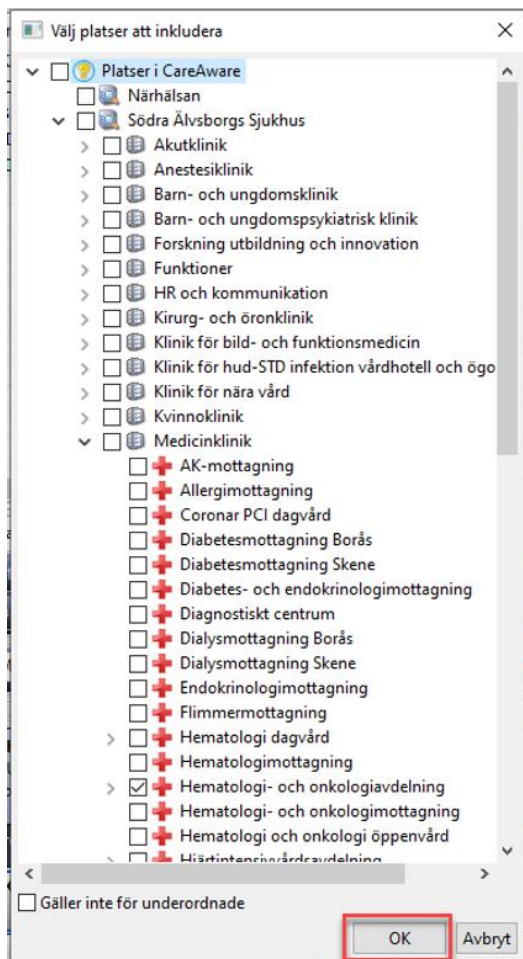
Välj platser att inkludera

Platser i CareAware
Närhälsan
Södra Älvsborgs Sjukhus
Akutklinik
Anestesiklinik
Barn- och ungdomsklinik
Barn- och ungdomspsykiatrisk klinik
Forskning utbildning och innovation
Funktioner
HR och kommunikation
Kirurg- och öronklinik
Klinik för bild- och funktionsmedicin
Klinik för hud-STD infektion vårdhotell och ögo
Klinik för nära vård
Kvinnoklinik
Medicinklinik
AK-mottagning
Allergimottagning
Coronar PCI dagvård
Diabetesmottagning Borås
Diabetesmottagning Skene
Diabetes- och endokrinologimottagning
Diagnostiskt centrum
Dialysmottagning Borås
Dialysmottagning Skene
Endokrinologimottagning
Flimmermottagning
Hematologi dagvård
Hematologimottagning
Hematologi- och onkologiavdelning
Hematologi- och onkologimottagning
Hematologi och onkologi öppenvård
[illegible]

Gäller inte för underordnade

OK
Avbryt